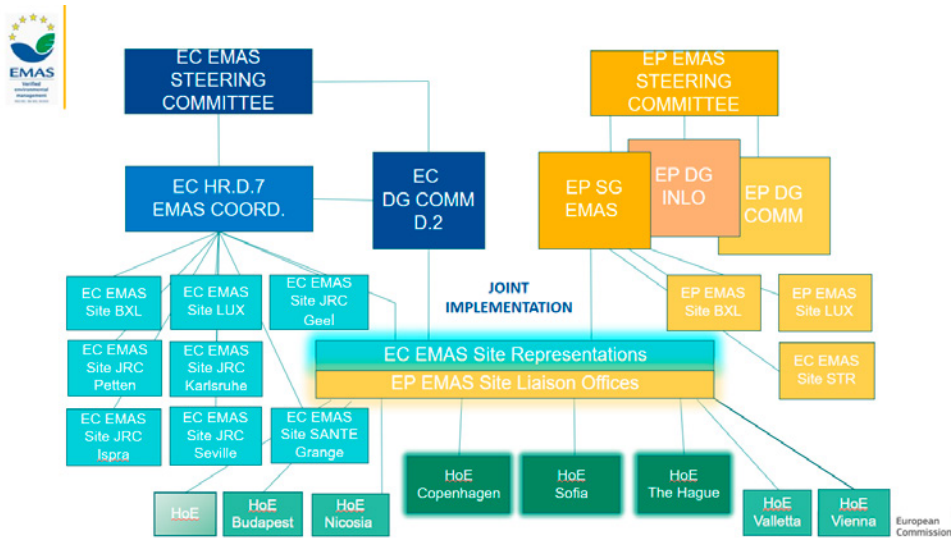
EMAS
verified environmental management

EC EMAS STEERING COMMITTEE

EP EMAS STEERING COMMITTEE

EC HR.D.7 EMAS COORD.

EC DG COMM D.2

EP SG EMAS

EP DG INLO

EP DG COMM

EC EMAS Site BXL

EC EMAS Site LUX

EC EMAS Site JRC Geel

EC EMAS Site JRC Petten

EC EMAS Site JRC Karlsruhe

EC EMAS Site JRC Ispra

EC EMAS Site JRC Seville

EC EMAS Site SANTE Grange

JOINT IMPLEMENTATION

EP EMAS Site BXL

EP EMAS Site LUX

EP EMAS Site STR

EC EMAS Site Representations

EP EMAS Site Liaison Offices

HoE

HoE Budapest

HoE Nicosia

HoE Copenhagen

HoE Sofia

HoE The Hague

HoE Valletta

HoE Vienna

European Commission